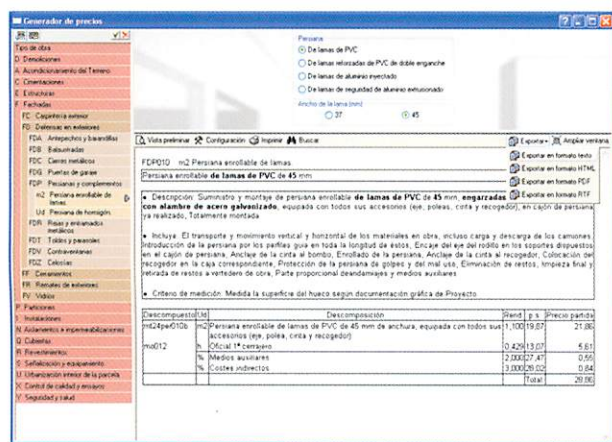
Generador de precios

Tipo de obra
D Demoliciones
A Acondicionamiento del Terreno
C Cimentaciones
E Estructuras
F Fachadas
FC Carpintería exterior
FD Defensas en exteriores
FDA Antepechos y barandillas
FDB Balaustradas
FDC Cierres metálicos
FDG Puertas de garaje
FDP Persianas y complementos
m2 Persiana enrollable de lamas
Ud Persiana de hormigón
FDR Rejas y enrejados metálicos
FDT Toldos y pérgolas
FDV Contraventanas
FDZ Celosías
FF Cerramientos
FR Remates de exteriores
FV Vidrios
P Particiones
I Instalaciones
N Aislamientos e impermeabilizaciones
Q Cubiertas
R Revestimientos
S Señalización y equipamiento
U Urbanización interior de la parcela
X Control de calidad y ensayos
Y Seguridad y salud

Persiana
De lamas de PVC
De lamas reforzadas de PVC de doble enganche
De lamas de aluminio inyectado
De lamas de seguridad de aluminio extrusionado
Ancho de la lama (mm)
37
45

Vista preliminar Configuración Imprimir Buscar
Exportar Ampliar ventana
Exportar en formato texto
Exportar en formato HTML
Exportar en formato PDF
Exportar en formato RTF

FDP010 m2 Persiana enrollable de lamas.
Persiana enrollable de lamas de PVC de 45 mm

• Descripción: Suministro y montaje de persiana enrollable de lamas de PVC de 45 mm, engarzadas con alambre de acero galvanizado, equipada con todos sus accesorios (eje, poleas, cinta y recogedor), en cajón de persiana ya realizado. Totalmente montada

• Incluye: El transporte y movimiento vertical y horizontal de los materiales en obra, incluso carga y descarga de los camiones. Introducción de la persiana por los perfiles guía en toda la longitud de estos. Encaje del eje del rodillo en los soportes dispuestos en el cajón de persiana. Anclaje de la cinta al bombo. Enrollado de la persiana. Anclaje de la cinta al recogedor. Colocación del recogedor en la caja correspondiente. Protección de la persiana de golpes y del mal uso. Eliminación de restos, limpieza final y retirada de restos a vertedero de obra. Parte proporcional deandamiajes y medios auxiliares

• Criterio de medición: Medida la superficie del hueco según documentación gráfica de Proyecto

| Descompuesto | Ud | Descomposición | Rend. | p.s. | Precio partida |
|---|---|---|---|---|---|
| mt24pvr010b | m2 | Persiana enrollable de lamas de PVC de 45 mm de anchura, equipada con todos sus accesorios (eje, poleas, cinta y recogedor) | 1,100 | 19,87 | 21,86 |
| mo012 | h | Oficial 1ª cerrajero | 0,429 | 13,07 | 5,61 |
| | % | Medios auxiliares | 2,000 | 27,47 | 0,55 |
| | % | Costes indirectos | 3,000 | 28,02 | 0,84 |
| | | | | Total | 28,86 |